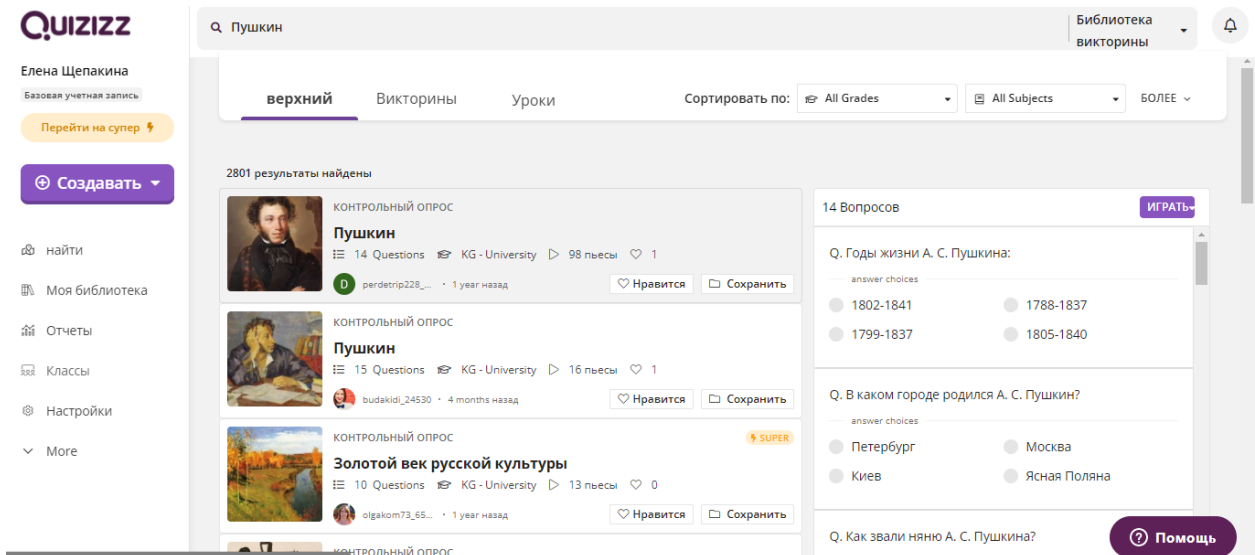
QUIZIZZ

Пушкин

Библиотека викторины

Елена Щепакина
Базовая учетная запись
Перейти на супер

Создавать

найти
Моя библиотека
Отчеты
Классы
Настройки
More

верхний Викторины Уроки

Сортировать по: All Grades All Subjects БОЛЕЕ

2801 результаты найдены

КОНТРОЛЬНЫЙ ОПРОС
Пушкин
14 Questions KG - University 98 пьесы 1
perdetrip228_... • 1 year назад
Нравится Сохранить

КОНТРОЛЬНЫЙ ОПРОС
Пушкин
15 Questions KG - University 16 пьесы 1
budakidi_24530 • 4 months назад
Нравится Сохранить

КОНТРОЛЬНЫЙ ОПРОС
SUPER
Золотой век русской культуры
10 Questions KG - University 13 пьесы 0
olgakom73_65... • 1 year назад
Нравится Сохранить

КОНТРОЛЬНЫЙ ОПРОС

14 Вопросов
ИГРАТЬ

Q. Годы жизни А. С. Пушкина:
answer choices
1802-1841
1788-1837
1799-1837
1805-1840

Q. В каком городе родился А. С. Пушкин?
answer choices
Петербург
Москва
Киев
Ясная Поляна

Q. Как звали няню А. С. Пушкина?

Помощь